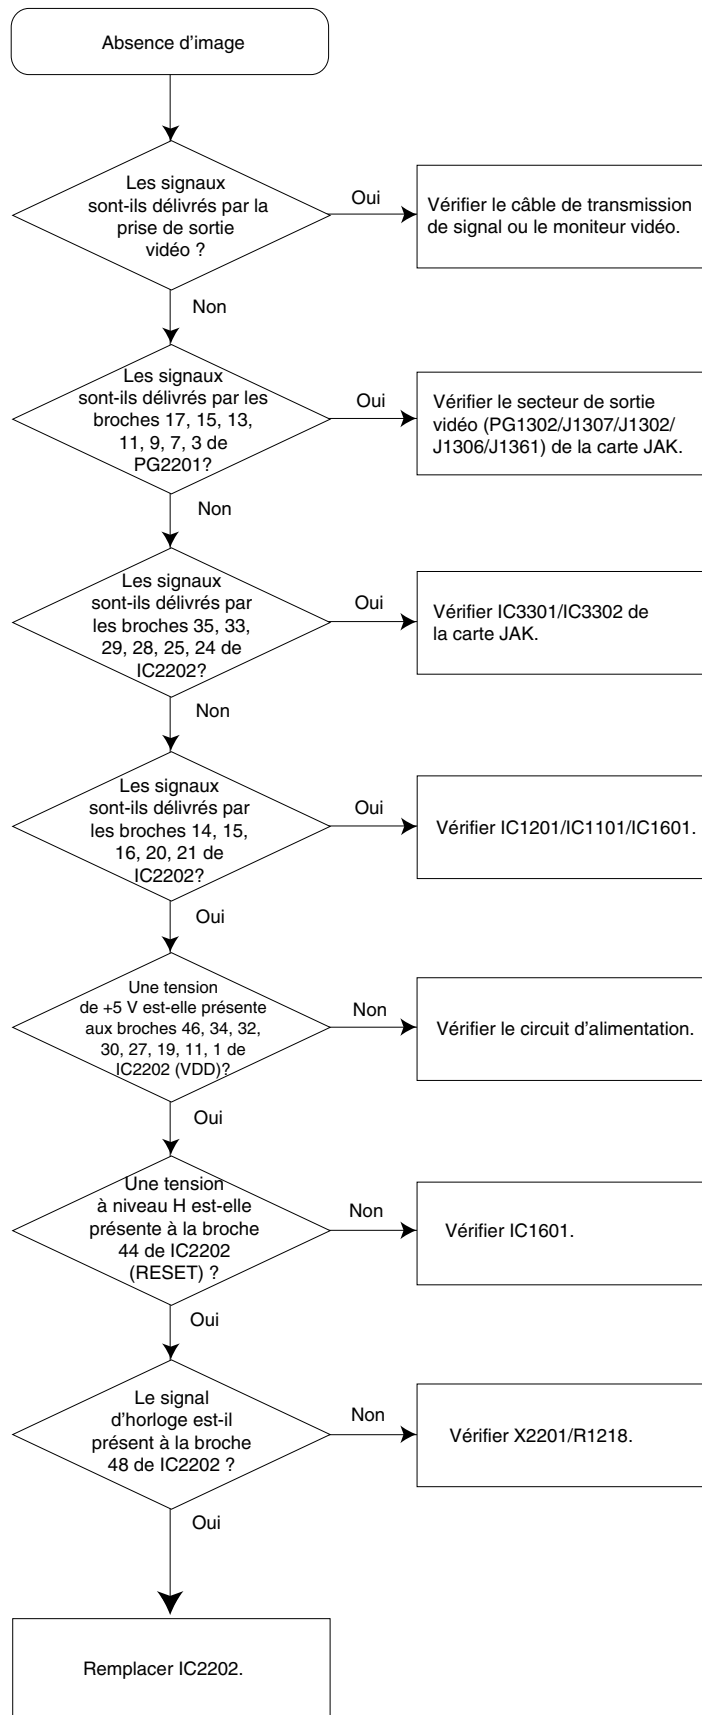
Absence d’image

Les signaux sont-ils délivrés par la prise de sortie vidéo ?

Oui

Vérifier le câble de transmission de signal ou le moniteur vidéo.

Non

Les signaux sont-ils délivrés par les broches 17, 15, 13, 11, 9, 7, 3 de PG2201?

Oui

Vérifier le secteur de sortie vidéo (PG1302/J1307/J1302/J1306/J1361) de la carte JAK.

Non

Les signaux sont-ils délivrés par les broches 35, 33, 29, 28, 25, 24 de IC2202?

Oui

Vérifier IC3301/IC3302 de la carte JAK.

Non

Les signaux sont-ils délivrés par les broches 14, 15, 16, 20, 21 de IC2202?

Oui

Vérifier IC1201/IC1101/IC1601.

Oui

Une tension de +5 V est-elle présente aux broches 46, 34, 32, 30, 27, 19, 11, 1 de IC2202 (VDD)?

Non

Vérifier le circuit d’alimentation.

Oui

Une tension à niveau H est-elle présente à la broche 44 de IC2202 (RESET) ?

Non

Vérifier IC1601.

Oui

Le signal d’horloge est-il présent à la broche 48 de IC2202 ?

Non

Vérifier X2201/R1218.

Oui

Remplacer IC2202.